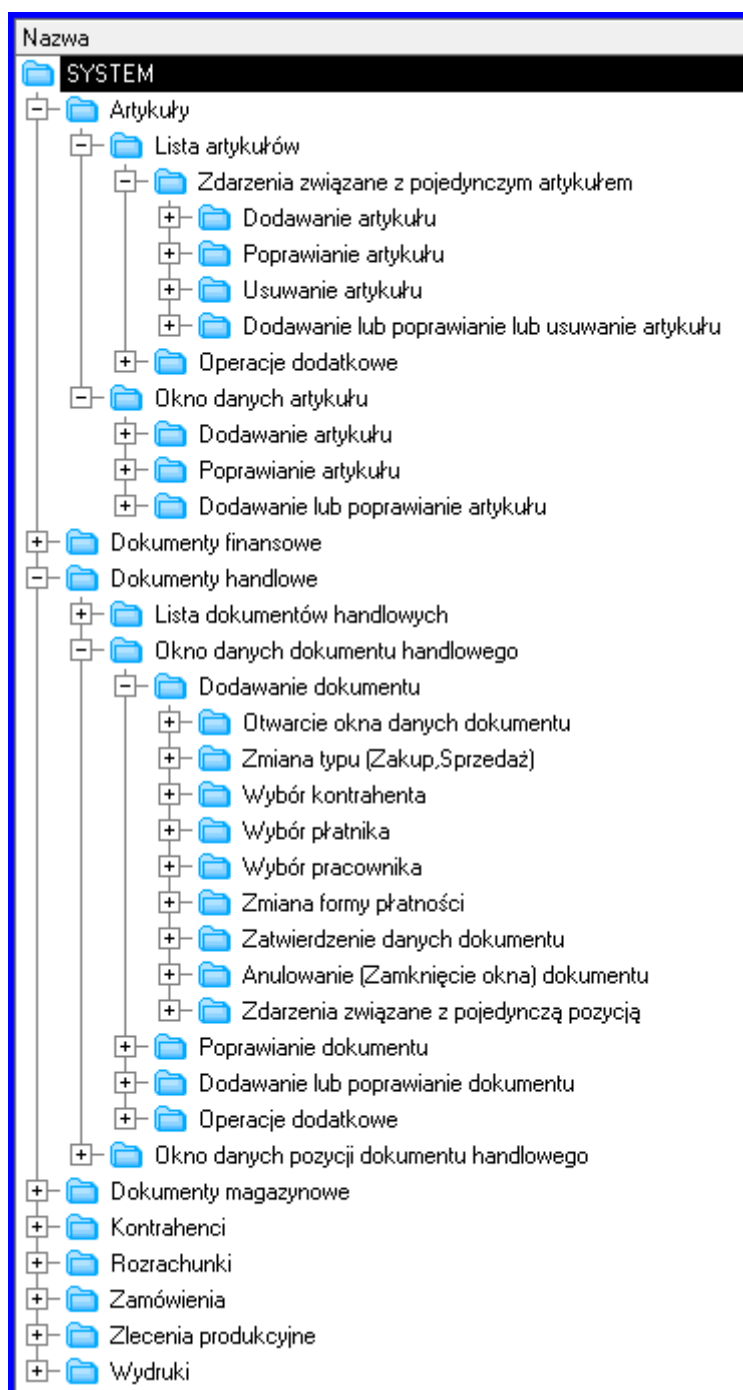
Nazwa
SYSTEM
Artykuły
Lista artykułów
Zdarzenia związane z pojedynczym artykułem
Dodawanie artykułu
Poprawianie artykułu
Usuwanie artykułu
Dodawanie lub poprawianie lub usuwanie artykułu
Operacje dodatkowe
Okno danych artykułu
Dodawanie artykułu
Poprawianie artykułu
Dodawanie lub poprawianie artykułu
Dokumenty finansowe
Dokumenty handlowe
Lista dokumentów handlowych
Okno danych dokumentu handlowego
Dodawanie dokumentu
Otwarcie okna danych dokumentu
Zmiana typu (Zakup,Sprzedaż)
Wybór kontrahenta
Wybór płatnika
Wybór pracownika
Zmiana formy płatności
Zatwierdzenie danych dokumentu
Anulowanie (Zamknięcie okna) dokumentu
Zdarzenia związane z pojedynczą pozycją
Poprawianie dokumentu
Dodawanie lub poprawianie dokumentu
Operacje dodatkowe
Okno danych pozycji dokumentu handlowego
Dokumenty magazynowe
Kontrahenci
Rozrachunki
Zamówienia
Zlecenia produkcyjne
Wydruki